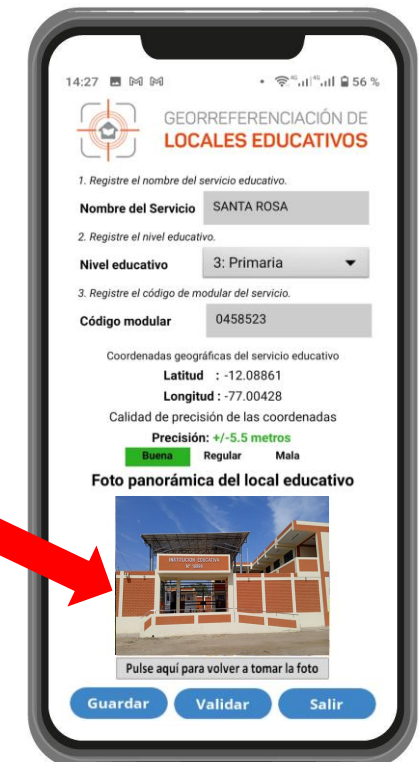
14:27 56 %

GEORREFERENCIACIÓN DE
LOCALES EDUCATIVOS

1. Registre el nombre del servicio educativo.

Nombre del Servicio SANTA ROSA

2. Registre el nivel educativo.

Nivel educativo 3: Primaria

3. Registre el código de modular del servicio.

Código modular 0458523

Coordenadas geográficas del servicio educativo
Latitud : -12.08861
Longitud : -77.00428
Calidad de precisión de las coordenadas
Precisión: +/-5.5 metros

Buena Regular Mala

Foto panorámica del local educativo

INSTITUCIÓN EDUCATIVA
Nº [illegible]

Pulse aquí para volver a tomar la foto

Guardar Validar Salir